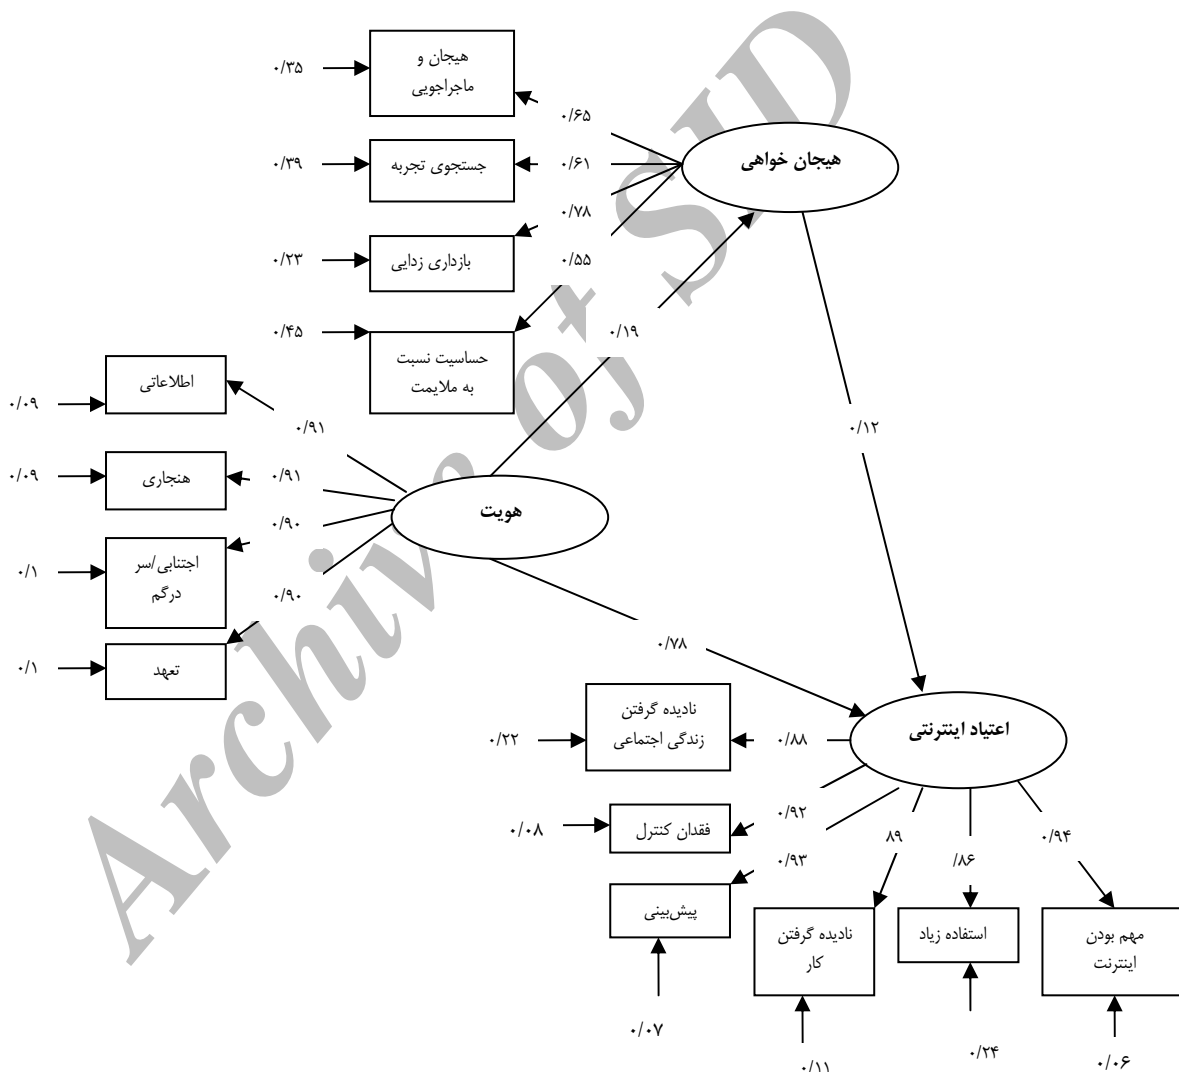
Archive of SID

۰/۳۵
هیجان و ماجراجویی
۰/۶۵
۰/۳۹
جستجوی تجربه
۰/۶۱
هیجان خواهی
۰/۷۸
۰/۲۳
بازداری زدایی
۰/۵۵
۰/۴۵
حساسیت نسبت به ملایمت
۰/۱۹
۰/۰۹
اطلاعاتی
۰/۹۱
۰/۱۲
۰/۰۹
هنجاری
۰/۹۱
۰/۹۰
هویت
۰/۱
اجتنابی/سر درگم
۰/۹۰
۰/۱
تعهد
۰/۷۸
۰/۲۲
نادیده گرفتن زندگی اجتماعی
۰/۸۸
اعتیاد اینترنتی
۰/۰۸
فقدان کنترل
۰/۹۲
۰/۹۳
۸۹
/۸۶
۰/۹۴
پیش‌بینی
نادیده گرفتن کار
استفاده زیاد
مهم بودن اینترنت
۰/۰۷
۰/۱۱
۰/۲۴
۰/۰۶